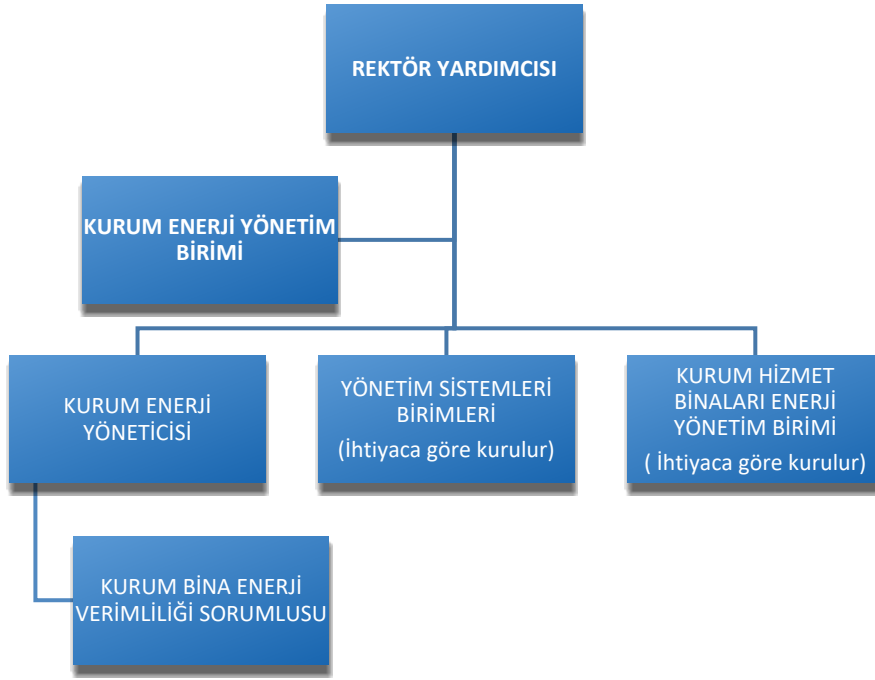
REKTÖR YARDIMCISI

KURUM ENERJİ YÖNETİM BİRİMİ

KURUM ENERJİ YÖNETİCİSİ

YÖNETİM SİSTEMLERİ BİRİMLERİ
(İhtiyaca göre kurulur)

KURUM HİZMET BİNALARI ENERJİ YÖNETİM BİRİMİ
( İhtiyaca göre kurulur)

KURUM BİNA ENERJİ VERİMLİLİĞİ SORUMLUSU